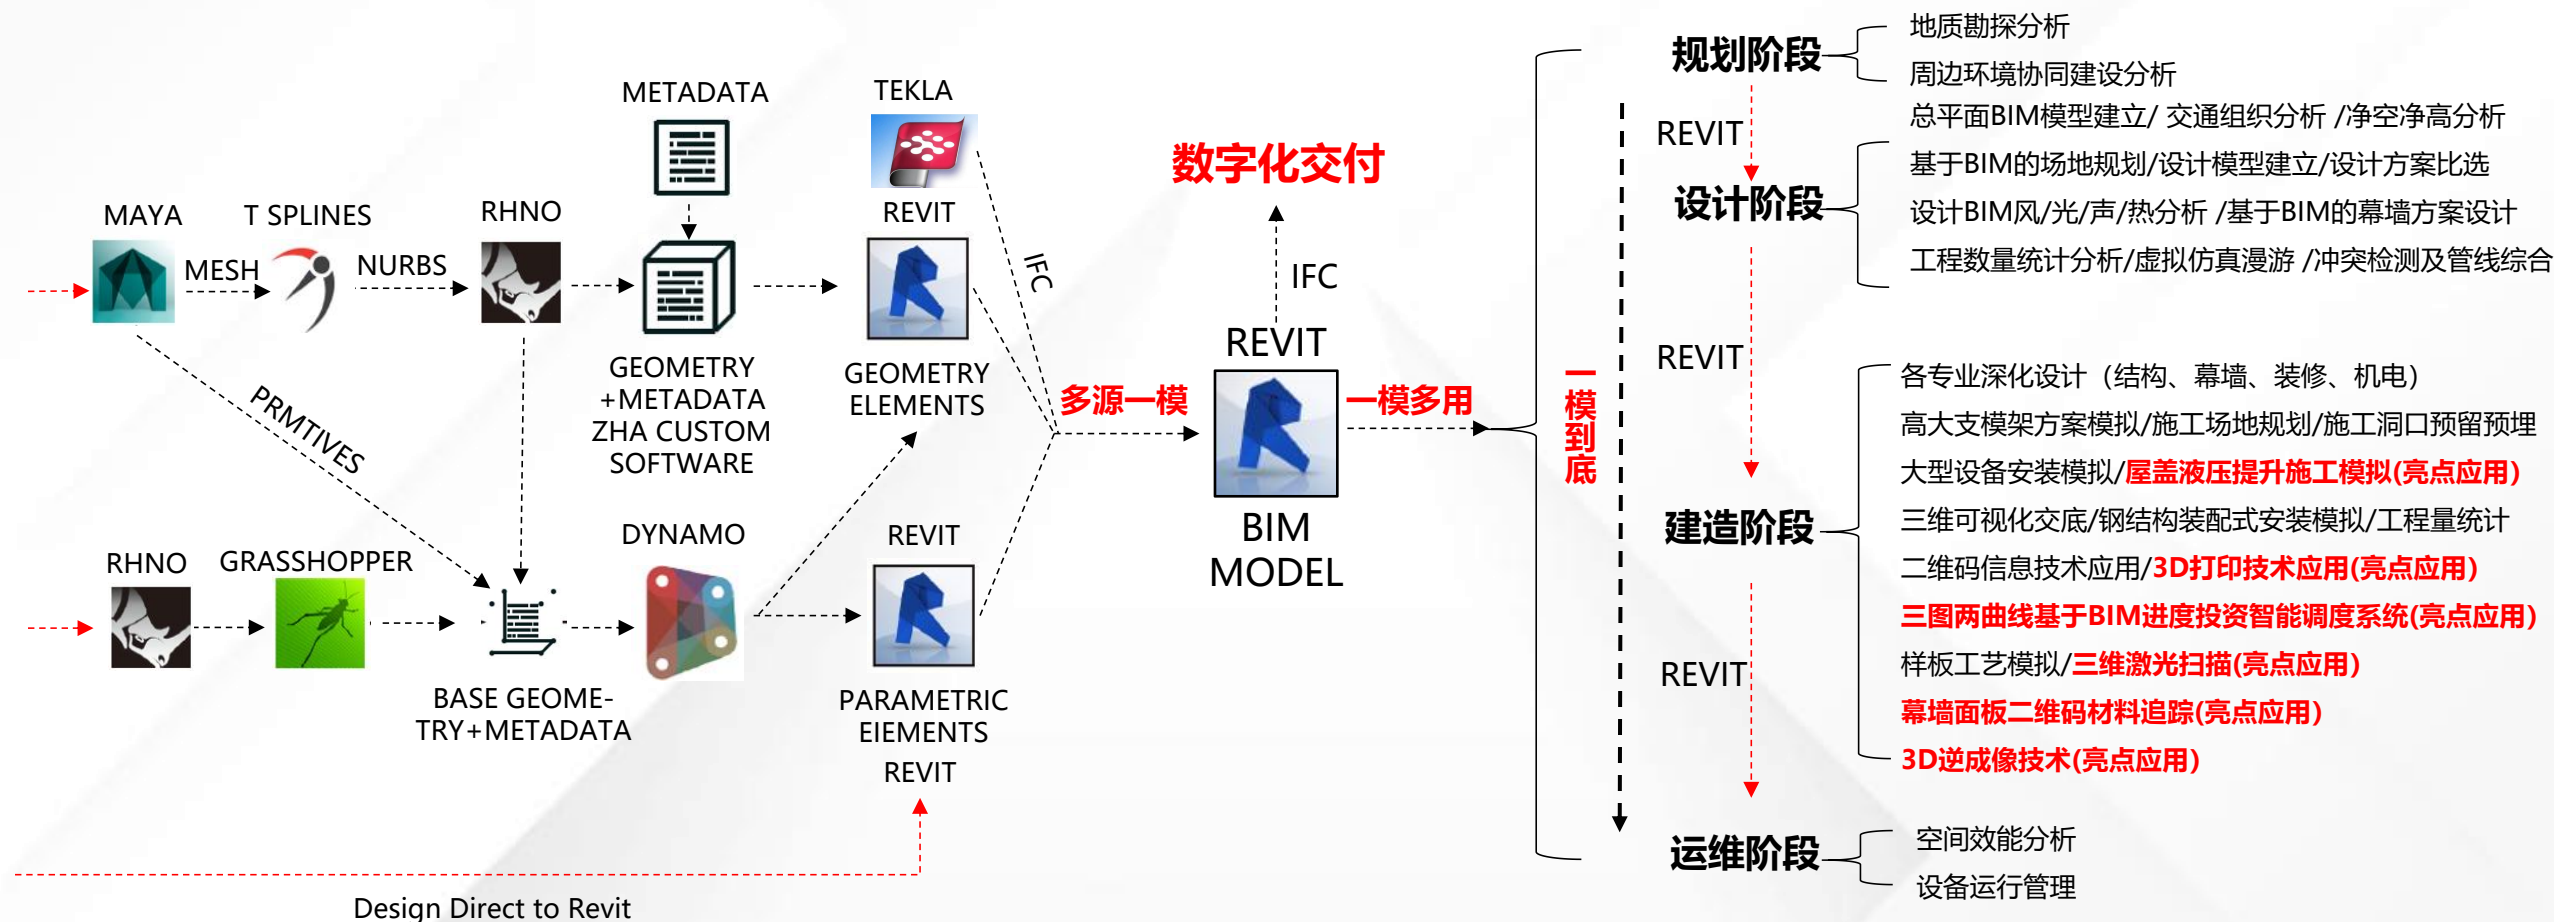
METADATA

TEKLA

MAYA

T SPLINES

RHNO

REVIT

MESH

NURBS

GEOMETRY +METADATA ZHA CUSTOM SOFTWARE

GEOMETRY ELEMENTS

IFC

PRMTIVES

RHNO

GRASSHOPPER

DYNAMO

REVIT

BASE GEOMETRY+METADATA

PARAMETRIC EIEMENTS

REVIT

Design Direct to Revit

数字化交付

IFC

REVIT

多源一模

一模多用

BIM MODEL

一模到底

规划阶段

地质勘探分析

周边环境协同建设分析

REVIT

总平面BIM模型建立/ 交通组织分析 /净空净高分析

基于BIM的场地规划/设计模型建立/设计方案比选

设计阶段

设计BIM风/光/声/热分析 /基于BIM的幕墙方案设计

工程数量统计分析/虚拟仿真漫游 /冲突检测及管线综合

REVIT

各专业深化设计（结构、幕墙、装修、机电）

高大支模架方案模拟/施工场地规划/施工洞口预留预埋

大型设备安装模拟/屋盖液压提升施工模拟(亮点应用)

建造阶段

三维可视化交底/钢结构装配式安装模拟/工程量统计

二维码信息技术应用/3D打印技术应用(亮点应用)

三图两曲线基于BIM进度投资智能调度系统(亮点应用)

REVIT

样板工艺模拟/三维激光扫描(亮点应用)

幕墙面板二维码材料追踪(亮点应用)

3D逆成像技术(亮点应用)

运维阶段

空间效能分析

设备运行管理